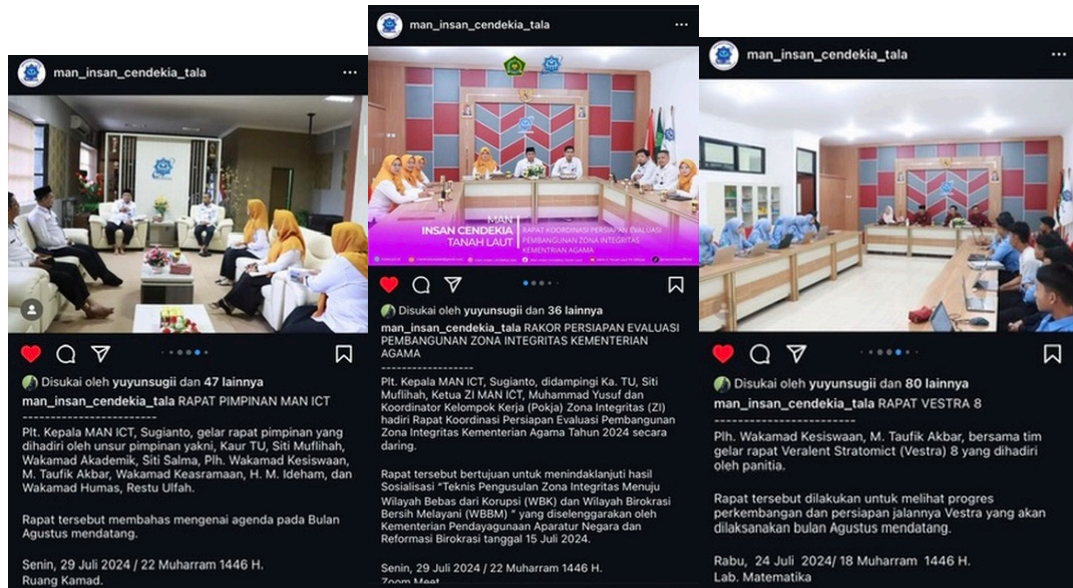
man_insan_cendekia_tala ···

Disukai oleh yuyunsugii dan 47 lainnya
man_insan_cendekia_tala RAPAT PIMPINAN MAN ICT
------------------------
Plt. Kepala MAN ICT, Sugianto, gelar rapat pimpinan yang dihadiri oleh unsur pimpinan yakni, Kaur TU, Siti Muflihah, Wakamad Akademik, Siti Salma, Plh. Wakamad Kesiswaan, M. Taufik Akbar, Wakamad Keasramaan, H. M. Ideham, dan Wakamad Humas, Restu Ulfah.

Rapat tersebut membahas mengenai agenda pada Bulan Agustus mendatang.

Senin, 29 Juli 2024 / 22 Muharram 1446 H.
Ruang Kamad.

man_insan_cendekia_tala ···

MAN INSAN CENDEKIA TANAH LAUT
RAPAT KOORDINASI PERSIAPAN EVALUASI PEMBANGUNAN ZONA INTEGRITAS KEMENTERIAN AGAMA

Disukai oleh yuyunsugii dan 36 lainnya
man_insan_cendekia_tala RAKOR PERSIAPAN EVALUASI PEMBANGUNAN ZONA INTEGRITAS KEMENTERIAN AGAMA
------------------
Plt. Kepala MAN ICT, Sugianto, didampingi Ka. TU, Siti Muflihah, Ketua ZI MAN ICT, Muhammad Yusuf dan Koordinator Kelompok Kerja (Pokja) Zona Integritas (ZI) hadiri Rapat Koordinasi Persiapan Evaluasi Pembangunan Zona Integritas Kementerian Agama Tahun 2024 secara daring.

Rapat tersebut bertujuan untuk menindaklanjuti hasil Sosialisasi "Teknis Pengusulan Zona Integritas Menuju Wilayah Bebas dari Korupsi (WBK) dan Wilayah Birokrasi Bersih Melayani (WBBM) " yang diselenggarakan oleh Kementerian Pendayagunaan Aparatur Negara dan Reformasi Birokrasi tanggal 15 Juli 2024.

Senin, 29 Juli 2024 / 22 Muharram 1446 H.
Zoom Meet

man_insan_cendekia_tala ···

Disukai oleh yuyunsugii dan 80 lainnya
man_insan_cendekia_tala RAPAT VESTRA 8
------------------------
Plh. Wakamad Kesiswaan, M. Taufik Akbar, bersama tim gelar rapat Veralent Stratomict (Vestra) 8 yang dihadiri oleh panitia.

Rapat tersebut dilakukan untuk melihat progres perkembangan dan persiapan jalannya Vestra yang akan dilaksanakan bulan Agustus mendatang.

Rabu, 24 Juli 2024/ 18 Muharram 1446 H.
Lab. Matematika